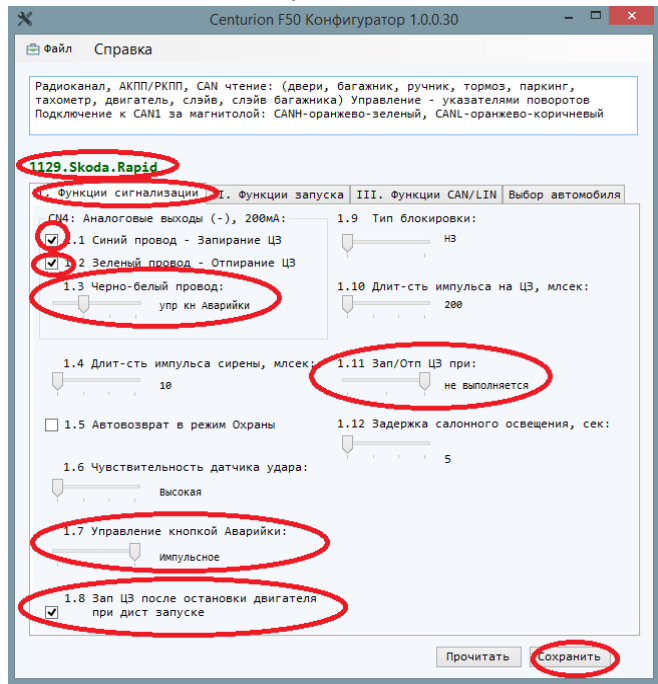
Centurion F50 Конфигуратор 1.0.0.30

Файл Справка

Радиоканал, АКПП/РКПП, CAN чтение: (двери, багажник, ручник, тормоз, паркинг, тахометр, двигатель, слэйв, слэйв багажника) Управление - указателями поворотов Подключение к CAN1 за магнитолой: CANH-оранжево-зеленый, CANL-оранжево-коричневый

1129.Skoda.Rapid

I. Функции сигнализации | II. Функции запуска | III. Функции CAN/LIN | Выбор автомобиля

CN4: Аналоговые выходы (-), 200мА:

1.1 Синий провод - Запирание ЦЗ

1.2 Зеленый провод - Отпирание ЦЗ

1.3 Черно-белый провод:
упр кн Аварийки

1.9 Тип блокировки:
НЗ

1.10 Длит-сть импульса на ЦЗ, млсек:
200

1.4 Длит-сть импульса сирены, млсек:
10

1.11 Зап/Отп ЦЗ при:
не выполняется

1.5 Автовозврат в режим Охраны

1.12 Задержка салонного освещения, сек:
5

1.6 Чувствительность датчика удара:
Высокая

1.7 Управление кнопкой Аварийки:
Импульсное

1.8 Зап ЦЗ после остановки двигателя при дист запуске

Прочитать Сохранить